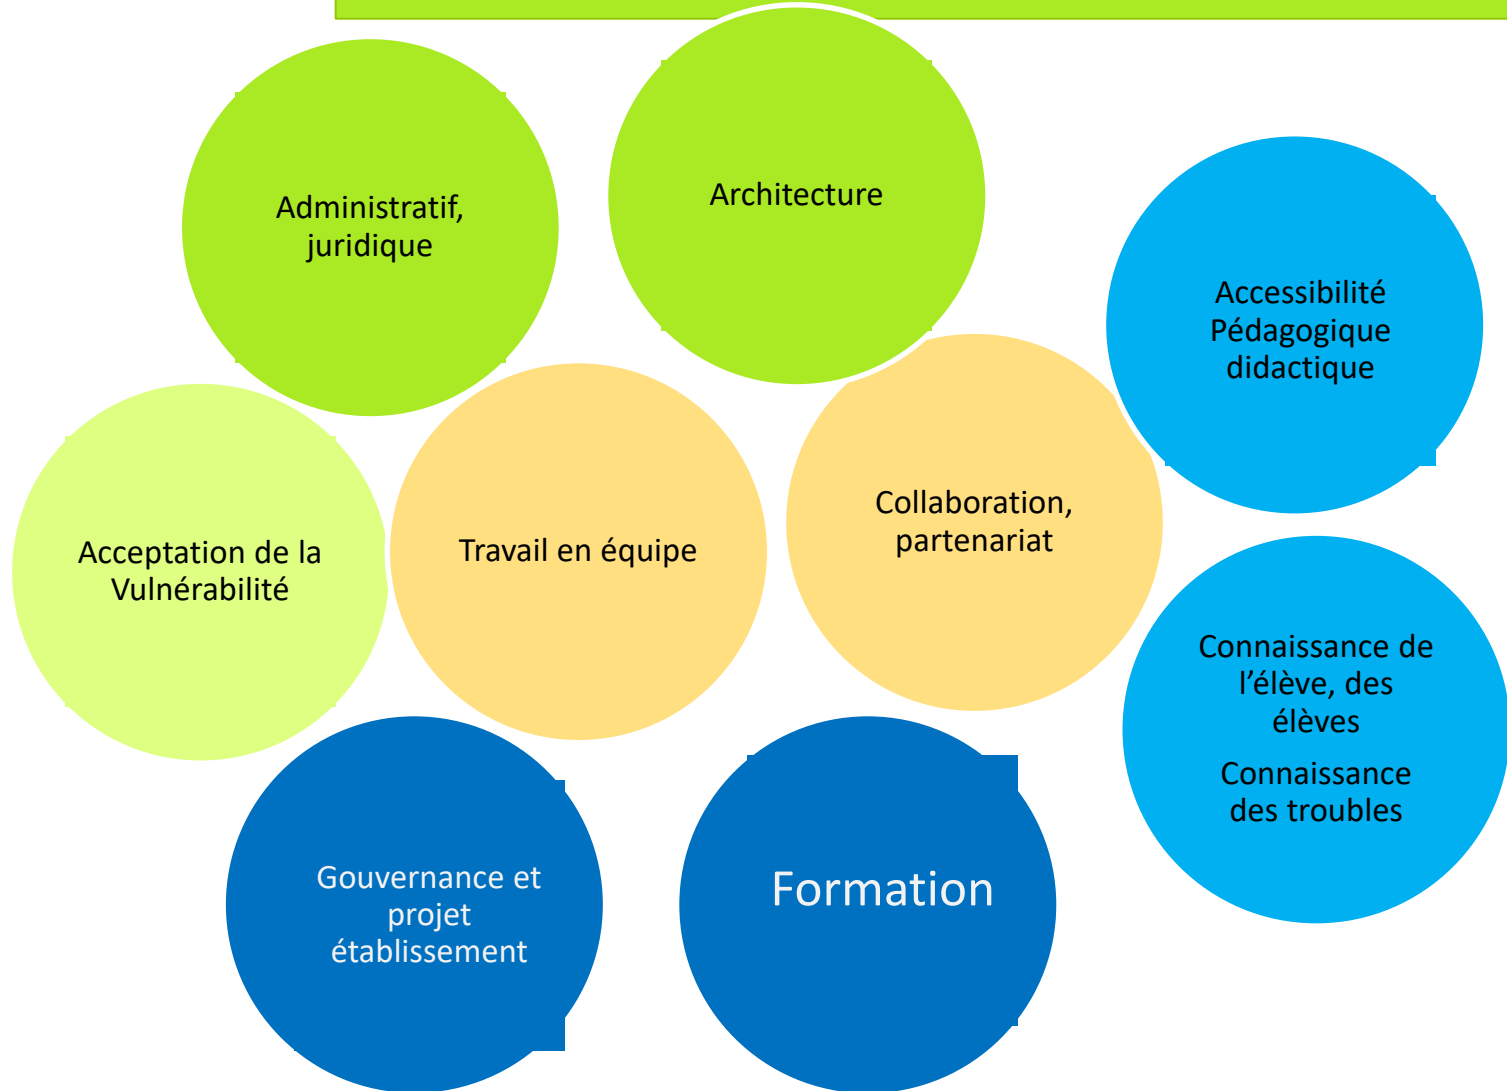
Administratif, juridique

Architecture

Accessibilité
Pédagogique
didactique

Acceptation de la Vulnérabilité

Travail en équipe

Collaboration, partenariat

Connaissance de l'élève, des élèves

Connaissance des troubles

Gouvernance et projet établissement

Formation